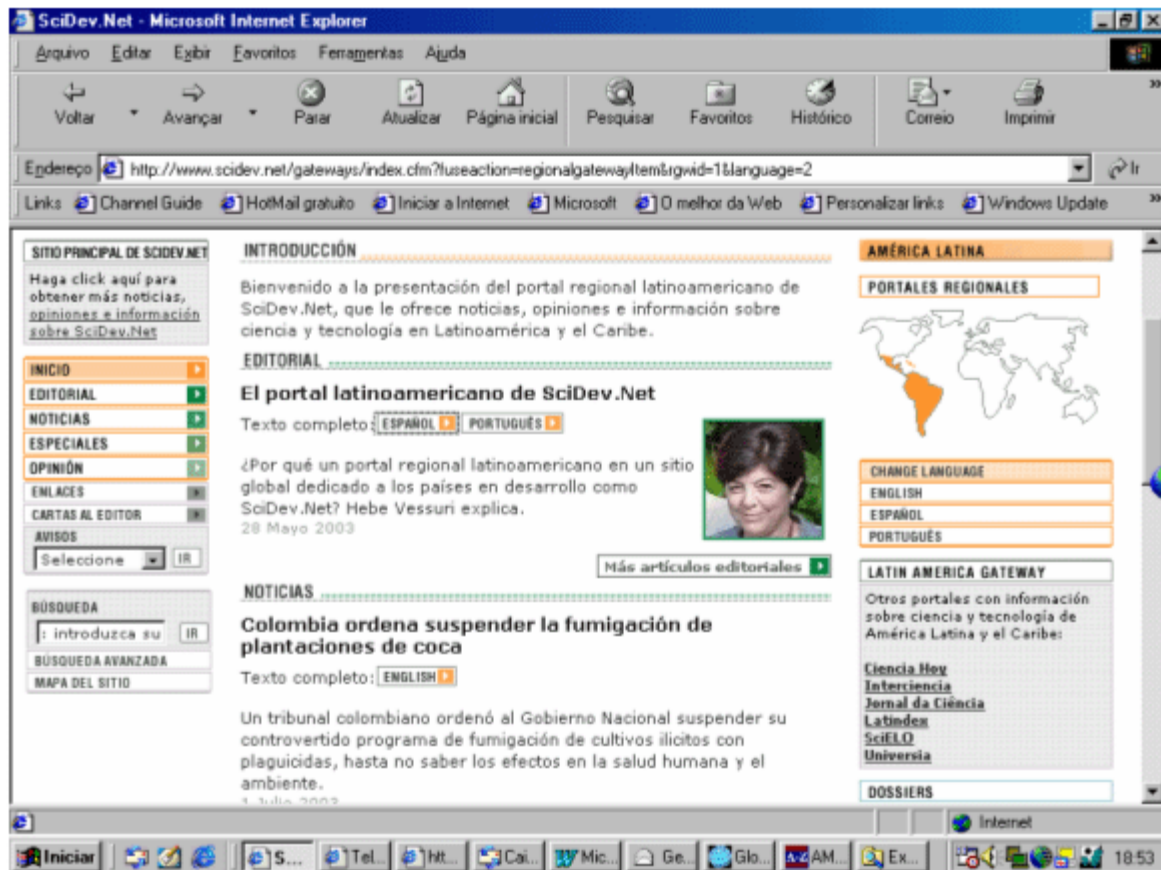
SciDev.Net - Microsoft Internet Explorer

Arquivo Editar Exibir Favoritos Ferramentas Ajuda

Voltar Avançar Parar Atualizar Página inicial Pesquisar Favoritos Histórico Correio Imprimir

Endereço http://www.scidev.net/gateways/index.cfm?fuseaction=regionalgatewayItem&rgwid=1&language=2 Ir

Links Channel Guide HotMail gratuito Iniciar a Internet Microsoft O melhor da Web Personalizar links Windows Update

SITIO PRINCIPAL DE SCIDEV.NET
Haga click aquí para obtener más noticias, opiniones e información sobre SciDev.Net

INICIO
EDITORIAL
NOTICIAS
ESPECIALES
OPINIÓN
ENLACES
CARTAS AL EDITOR
AVISOS
Seleccione IR

BÚSQUEDA
: introduzca su IR
BÚSQUEDA AVANZADA
MAPA DEL SITIO

INTRODUCCIÓN

Bienvenido a la presentación del portal regional latinoamericano de SciDev.Net, que le ofrece noticias, opiniones e información sobre ciencia y tecnología en Latinoamérica y el Caribe.

EDITORIAL

El portal latinoamericano de SciDev.Net

Texto completo: ESPAÑOL PORTUGUÊS

¿Por qué un portal regional latinoamericano en un sitio global dedicado a los países en desarrollo como SciDev.Net? Hebe Vessuri explica.
28 Mayo 2003

Más artículos editoriales

NOTICIAS

Colombia ordena suspender la fumigación de plantaciones de coca

Texto completo: ENGLISH

Un tribunal colombiano ordenó al Gobierno Nacional suspender su controvertido programa de fumigación de cultivos ilicitos con plaguicidas, hasta no saber los efectos en la salud humana y el ambiente.
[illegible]

AMÉRICA LATINA
PORTALES REGIONALES

CHANGE LANGUAGE
ENGLISH
ESPAÑOL
PORTUGUÊS

LATIN AMERICA GATEWAY
Otros portales con información sobre ciencia y tecnología de América Latina y el Caribe:

Ciencia Hoy
Interciencia
Jornal da Ciência
Latindex
SciELO
Universia

DOSSIERS

Internet

Iniciar S... Tel... htt... Cai... Mic... Ge... Glo... AM... Ex... 18:53